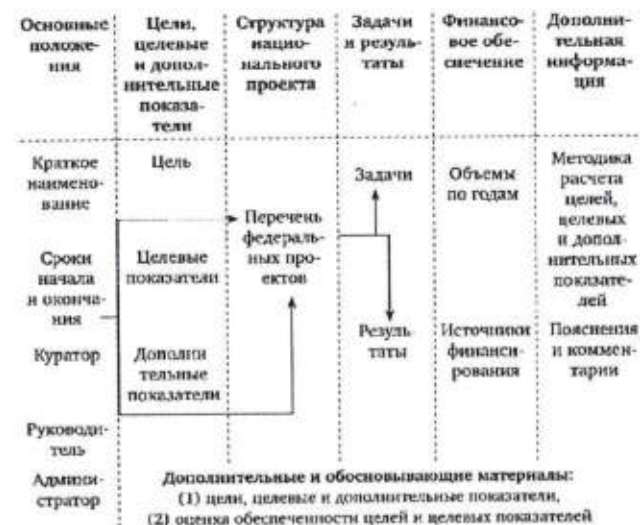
| Основные положения | Цели, целевые и дополнительные показатели | Структура национального проекта | Задачи и результаты | Финансовое обеспечение | Дополнительная информация |
|---|---|---|---|---|---|
| Краткое наименование | Цель | | Задачи | Объемы по годам | Методика расчета целей, целевых и дополнительных показателей |
| Сроки начала и окончания | Целевые показатели | Перечень федеральных проектов | | | |
| Куратор | Дополнительные показатели | | Результаты | Источники финансирования | Пояснения и комментарии |
| Руководитель | | | | | |
| Администратор | | | | | |

Дополнительные и обосновывающие материалы:
(1) цели, целевые и дополнительные показатели,
(2) оценка обеспеченности целей и целевых показателей